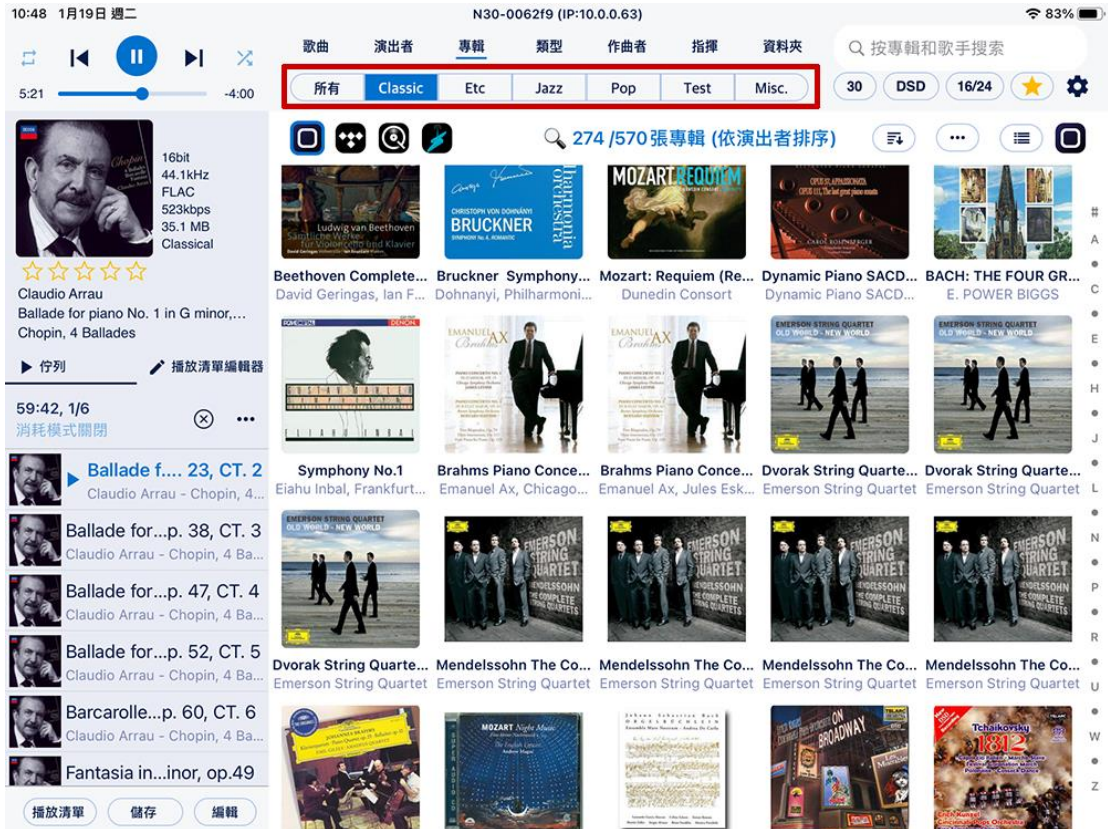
10:48 1月19日 週二
N30-0062f9 (IP:10.0.0.63)
83%

5:21 -4:00

歌曲 演出者 專輯 類型 作曲者 指揮 資料夾
按專輯和歌手搜索

所有 Classic Etc Jazz Pop Test Misc.
30 DSD 16/24

274 /570張專輯 (依演出者排序)

16bit
44.1kHz
FLAC
523kbps
35.1 MB
Classical

Claudio Arrau
Ballade for piano No. 1 in G minor,...
Chopin, 4 Ballades

佇列
播放清單編輯器

59:42, 1/6
消耗模式關閉

Ballade f.... 23, CT. 2
Claudio Arrau - Chopin, 4...
Ballade for...p. 38, CT. 3
Claudio Arrau - Chopin, 4 Ba...
Ballade for...p. 47, CT. 4
Claudio Arrau - Chopin, 4 Ba...
Ballade for...p. 52, CT. 5
Claudio Arrau - Chopin, 4 Ba...
Barcarolle...p. 60, CT. 6
Claudio Arrau - Chopin, 4 Ba...
Fantasia in...inor, op.49

播放清單 儲存 編輯

Beethoven Complete...
David Geringas, Ian F...
Bruckner Symphony...
Dohnanyi, Philharmoni...
Mozart: Requiem (Re...
Dunedin Consort
Dynamic Piano SACD...
Dynamic Piano SACD...
BACH: THE FOUR GR...
E. POWER BIGGS

Symphony No.1
Eiahu Inbal, Frankfurt...
Brahms Piano Conce...
Emanuel Ax, Chicago...
Brahms Piano Conce...
Emanuel Ax, Jules Esk...
Dvorak String Quarte...
Emerson String Quartet
Dvorak String Quarte...
Emerson String Quartet

Dvorak String Quarte...
Emerson String Quartet
Mendelssohn The Co...
Emerson String Quartet
Mendelssohn The Co...
Emerson String Quartet
Mendelssohn The Co...
Emerson String Quartet
Mendelssohn The Co...
Emerson String Quartet

# A C E H J L N P R U W Z